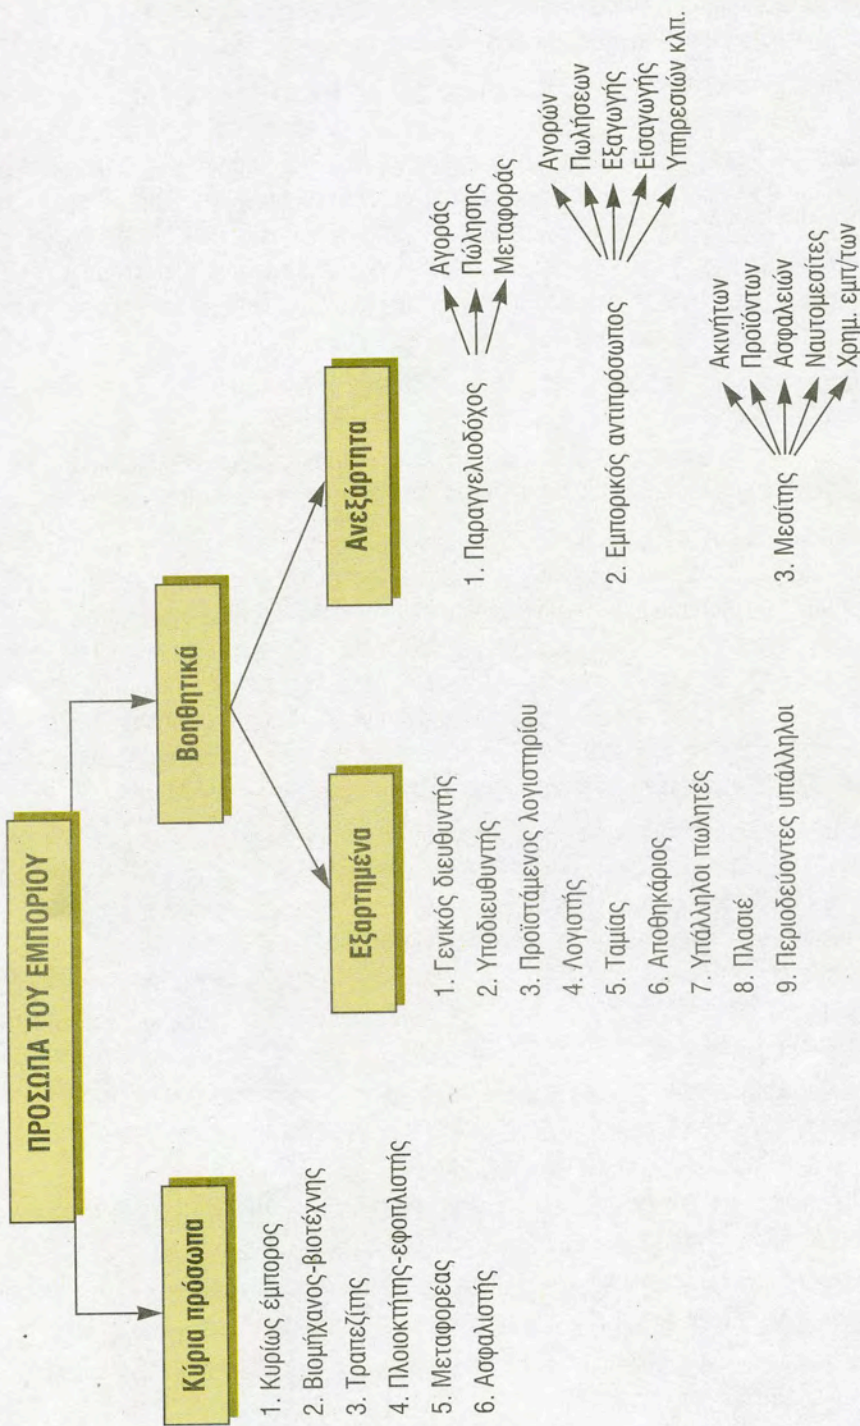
ΠΡΟΣΩΠΑ ΤΟΥ ΕΜΠΟΡΙΟΥ

Κύρια πρόσωπα

1. Κυρίως έμπορος
2. Βιομήχανος-βιοτέχνης
3. Τραπεζίτης
4. Πλοιοκτήτης-εφοπλιστής
5. Μεταφορέας
6. Ασφαλιστής

Βοηθητικά

Εξαρτημένα

1. Γενικός διευθυντής
2. Υποδιευθυντής
3. Προϊστάμενος λογιστηρίου
4. Λογιστής
5. Ταμίας
6. Αποθηκάριος
7. Υπάλληλοι πωλητές
8. Πλασιέ
9. Περιοδεύοντες υπάλληλοι

Ανεξάρτητα

1. Παραγγελιοδόχος
Αγοράς
Πώλησης
Μεταφοράς

2. Εμπορικός αντιπρόσωπος
Αγορών
Πωλήσεων
Εξαγωγής
Εισαγωγής
Υπηρεσιών κλπ.

3. Μεσίτης
Ακινήτων
Προϊόντων
Ασφαλειών
Ναυτομεσίτες
Χρημ. εμπ/των